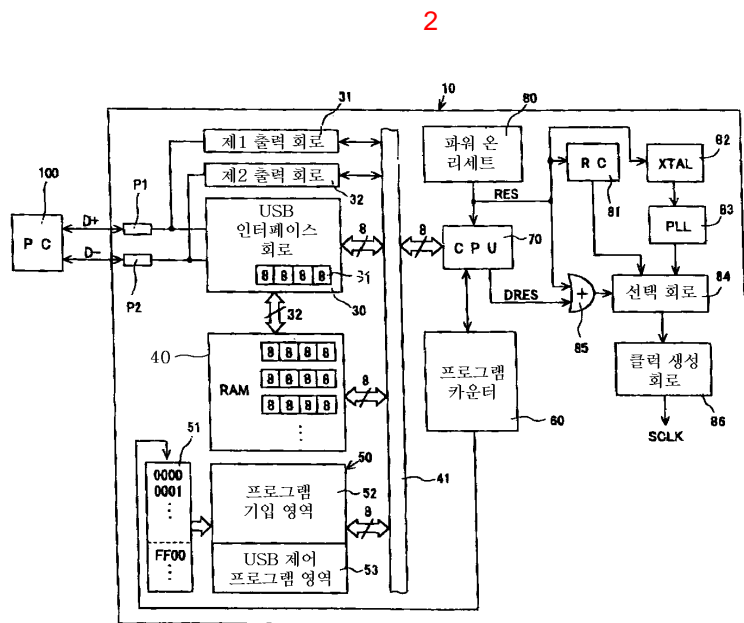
2

10
31
80
제1 출력 회로
파워 온 리세트
82
100
XTAL
R C
제2 출력 회로
32
RES
P1
83
81
D+
8
8
P C
USB 인터페이스 회로
C P U
70
PLL
D-
84
8 8 8 8
31
P2
30
DRES
+
선택 회로
32
85
40
8 8 8 8
클럭 생성 회로
RAM
8 8 8 8
프로그램 카운터
8
8 8 8 8
86
⋮
60
SCLK
51
50
0000
0001
⋮
프로그램 기입 영역
52
41
8
FF00
⋮
USB 제어 프로그램 영역
53